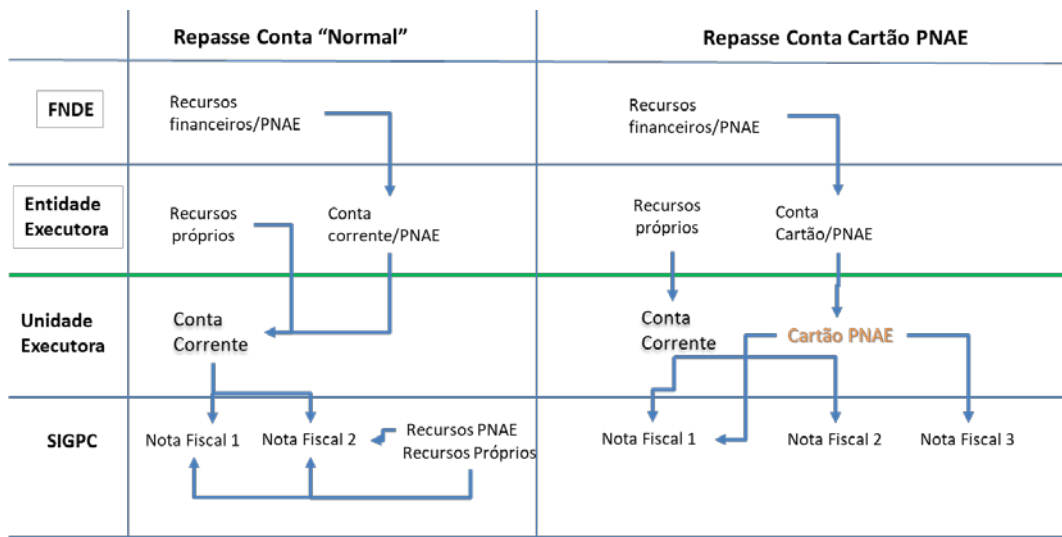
| | Repasse Conta “Normal” | Repasse Conta Cartão PNAE |
|---|---|---|
| FNDE | Recursos financeiros/PNAE | Recursos financeiros/PNAE |
| Entidade Executora | Recursos próprios / Conta corrente/PNAE | Recursos próprios / Conta Cartão/PNAE |
| Unidade Executora | Conta Corrente | Conta Corrente / Cartão PNAE |
| SIGPC | Nota Fiscal 1 / Nota Fiscal 2 / Recursos PNAE Recursos Próprios | Nota Fiscal 1 / Nota Fiscal 2 / Nota Fiscal 3 |